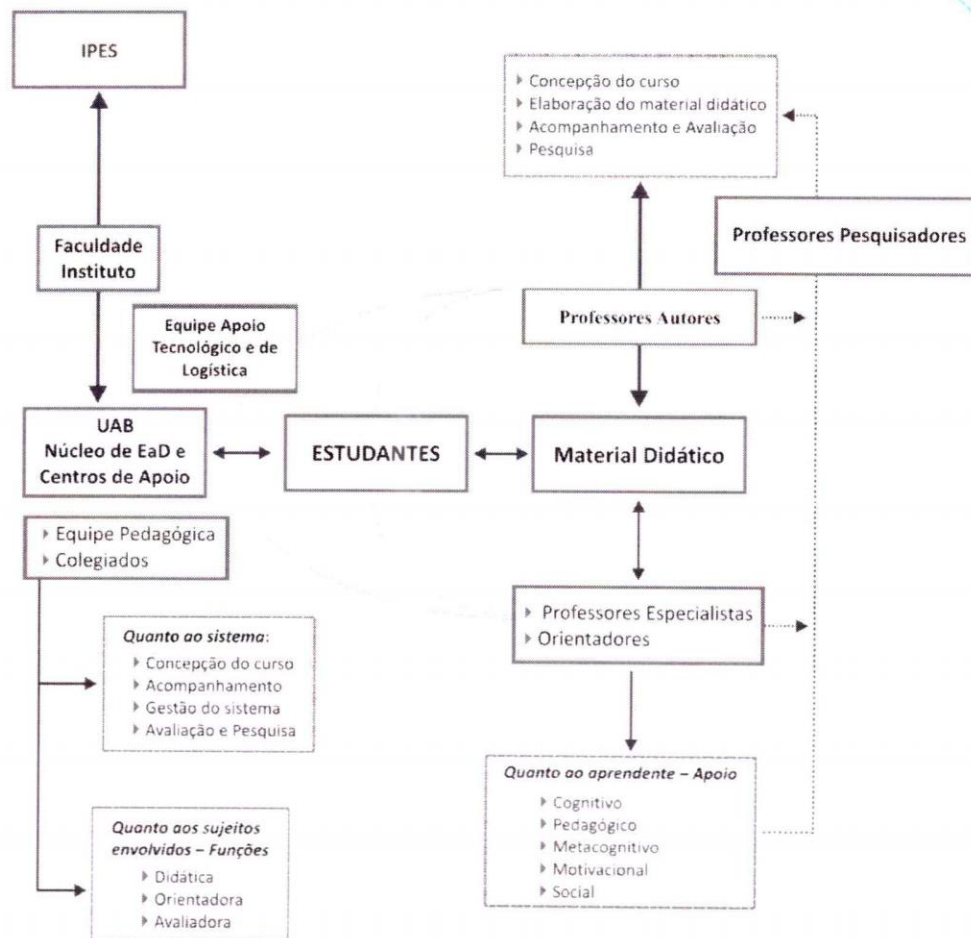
IPES

Concepção do curso
Elaboração do material didático
Acompanhamento e Avaliação
Pesquisa

Faculdade
Instituto

Professores Pesquisadores

Equipe Apoio
Tecnológico e de
Logística

Professores Autores

UAB
Núcleo de EaD e
Centros de Apoio

ESTUDANTES

Material Didático

Equipe Pedagógica
Colegiados

Professores Especialistas
Orientadores

Quanto ao sistema:
Concepção do curso
Acompanhamento
Gestão do sistema
Avaliação e Pesquisa

Quanto ao aprendente – Apoio
Cognitivo
Pedagógico
Metacognitivo
Motivacional
Social

Quanto aos sujeitos
envolvidos – Funções
Didática
Orientadora
Avaliadora